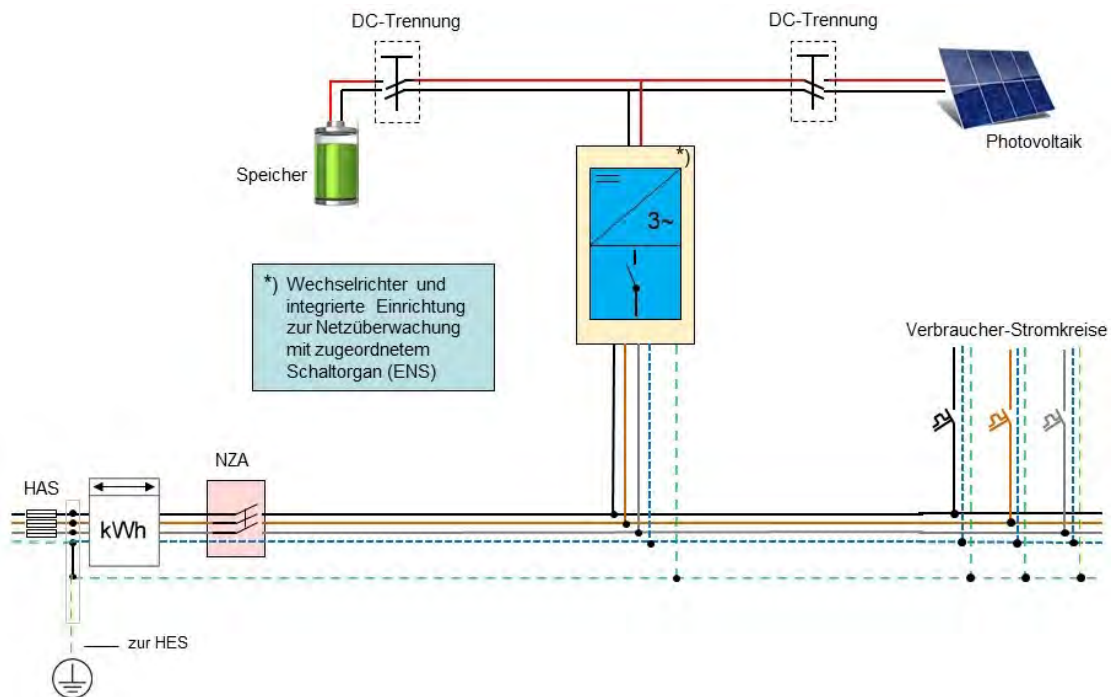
DC-Trennung

DC-Trennung

Speicher

Photovoltaik

*)

3~

*) Wechselrichter und integrierte Einrichtung zur Netzüberwachung mit zugeordnetem Schaltorgan (ENS)

Verbraucher-Stromkreise

NZA

HAS

kWh

zur HES